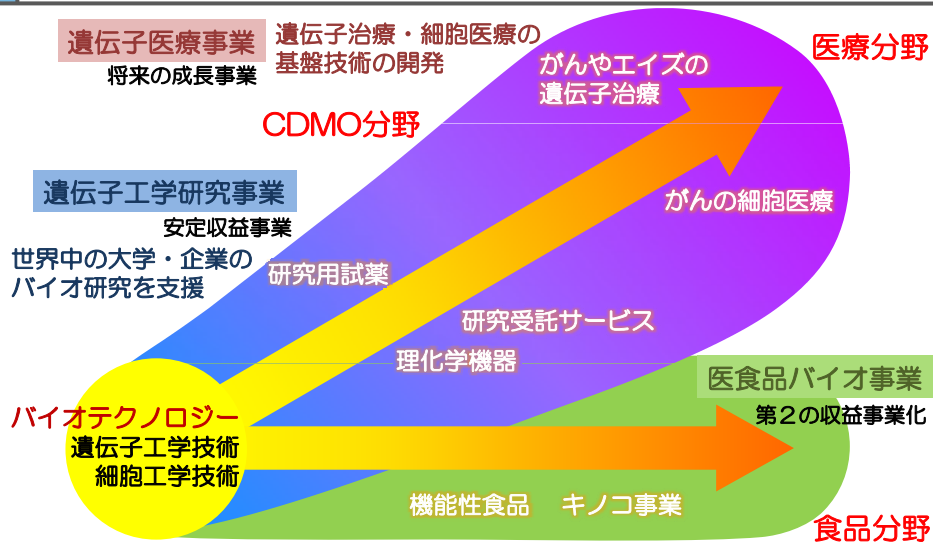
遺伝子医療事業
将来の成長事業

遺伝子治療・細胞医療の基盤技術の開発

医療分野

がんやエイズの遺伝子治療

CDMO分野

遺伝子工学研究事業
安定収益事業

がんの細胞医療

世界中の大学・企業のバイオ研究を支援

研究用試薬

研究受託サービス

理化学機器

医食品バイオ事業
第２の収益事業化

バイオテクノロジー
遺伝子工学技術
細胞工学技術

機能性食品　キノコ事業

食品分野